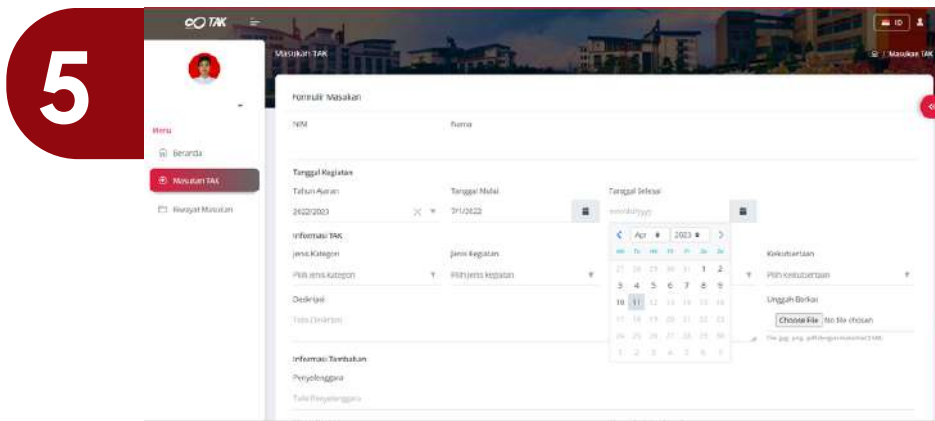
5

TAK

ID

Menu

Beranda

Masukan TAK

Riwayat Masukan

Masukan TAK

Masukan TAK

Formulir Masukan

NIM

Nama

Tanggal Kegiatan

Tahun Ajaran

2022/2023

Tanggal Mulai

7/1/2022

Tanggal Selesai

mm/dd/yyyy

Apr 2023

1 2
3 4 5 6 7 8 9
10 11

Informasi TAK

Jenis Kategori

Pilih Jenis Kategori

Jenis Kegiatan

Pilih Jenis Kegiatan

Kelembagaan

Pilih Kelembagaan

Deskripsi

Tulis Deskripsi

Unggah Berkas

Choose File No file chosen

Informasi Tambahan

Penyelenggara

Tulis Penyelenggara